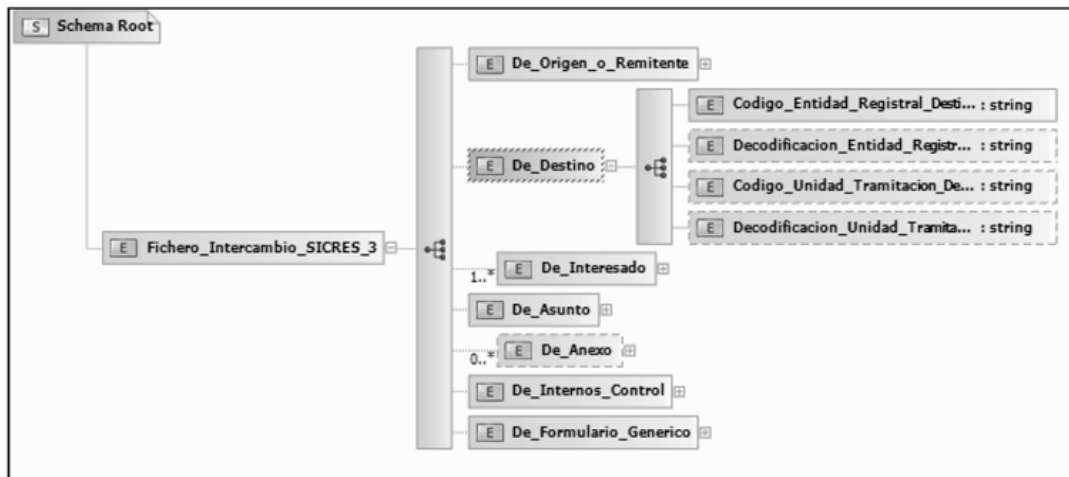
S Schema Root

E Fichero_Intercambio_SICRES_3

E De_Origen_o_Remitente

E De_Destino

E Codigo_Entidad_Registral_Desti... : string

E Decodificacion_Entidad_Registr... : string

E Codigo_Unidad_Tramitacion_De... : string

E Decodificacion_Unidad_Tramita... : string

1..* E De_Interesado

E De_Asunto

0..* E De_Anexo

E De_Internos_Control

E De_Formulario_Generico